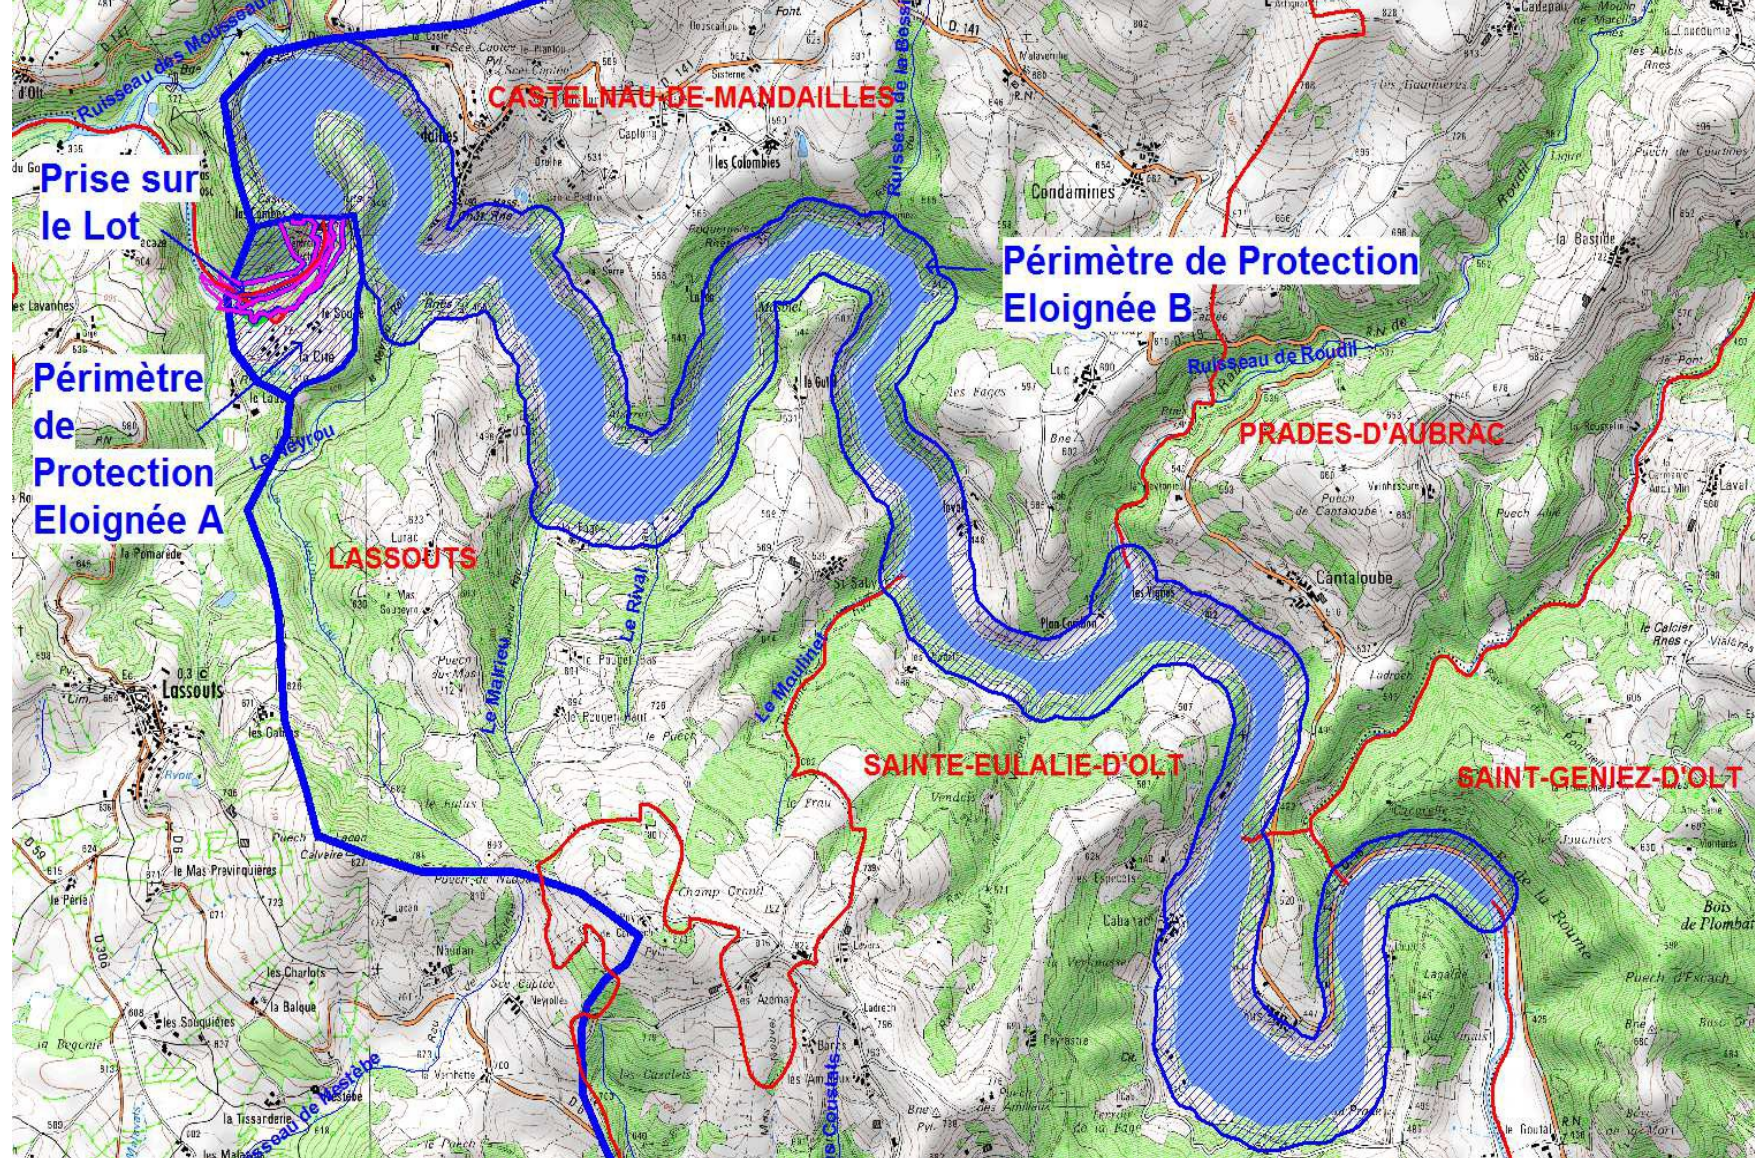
CASTELNAU-DE-MANDAILLES

Ruisseau des Mousseaux

Prise sur le Lot

Périmètre de Protection Eloignée B

Périmètre de Protection Eloignée A

Ruisseau de la Bosse

Condamines

les Colombies

Ruisseau de Roudil

PRADES-D'AUBRAC

LASSOUTS

Le Neyrou

Lassouts

Le Mairieu

Le Rival

Le Moulinet

Cantaloube

SAINTE-EULALIE-D'OLT

SAINT-GENIEZ-D'OLT

Champ Grand

Ruisseau de Restèbe

la Bastide

Laval

Bois de Plombat

Puech d'Escach

le Mas Pravinquières

les Charlots

la Balque

les Sabquières

la Tissarderie

le Périé

Azémar

le Courtals